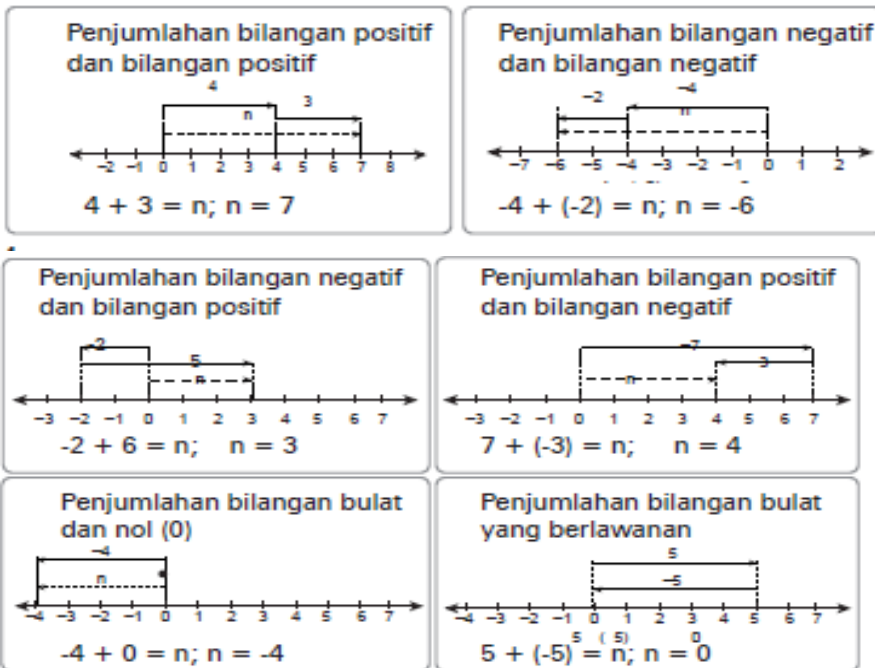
Penjumlahan bilangan positif dan bilangan positif

4
3
n

−2 −1 0 1 2 3 4 5 6 7 8

4 + 3 = n; n = 7

Penjumlahan bilangan negatif dan bilangan negatif

−2
−4
n

−7 −6 −5 −4 −3 −2 −1 0 1 2

-4 + (-2) = n; n = -6

Penjumlahan bilangan negatif dan bilangan positif

−2
5
n

−3 −2 −1 0 1 2 3 4 5 6 7

-2 + 6 = n; n = 3

Penjumlahan bilangan positif dan bilangan negatif

7
−3
n

−3 −2 −1 0 1 2 3 4 5 6 7

7 + (-3) = n; n = 4

Penjumlahan bilangan bulat dan nol (0)

−4
n

−4 −3 −2 −1 0 1 2 3 4 5 6 7

-4 + 0 = n; n = -4

Penjumlahan bilangan bulat yang berlawanan

5
−5

−4 −3 −2 −1 0 1 2 3 4 5 6 7

5 + (-5) = n; n = 0